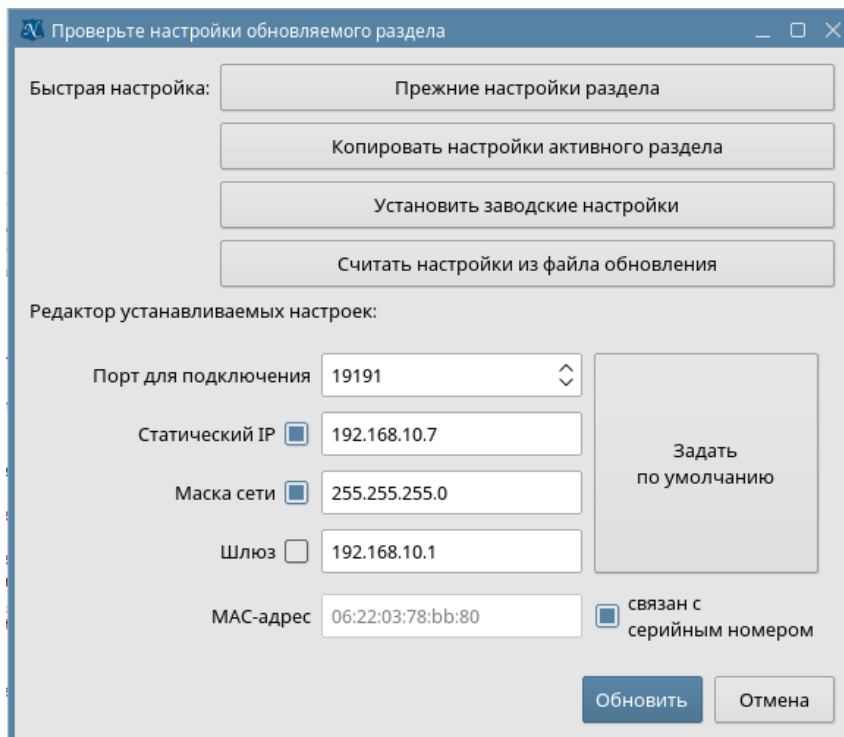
Проверьте настройки обновляемого раздела

Быстрая настройка:

Прежние настройки раздела

Копировать настройки активного раздела

Установить заводские настройки

Считать настройки из файла обновления

Редактор устанавливаемых настроек:

Порт для подключения 19191

Статический IP 192.168.10.7

Маска сети 255.255.255.0

Шлюз 192.168.10.1

MAC-адрес 06:22:03:78:bb:80

Задать по умолчанию

связан с серийным номером

Обновить

Отмена